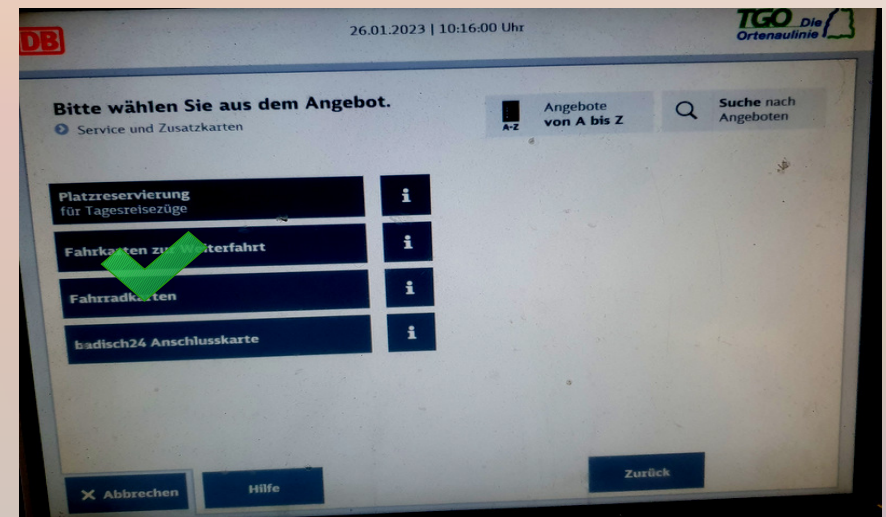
DB

26.01.2023 | 10:16:00 Uhr

TGO Die Ortenaulinie

Bitte wählen Sie aus dem Angebot.

Service und Zusatzkarten

A-Z Angebote von A bis Z

Suche nach Angeboten

Platzreservierung für Tagesreisezüge

i

Fahrkarten zur Weiterfahrt

i

Fahrradkarten

i

badisch24 Anschlusskarte

i

X Abbrechen

Hilfe

Zurück